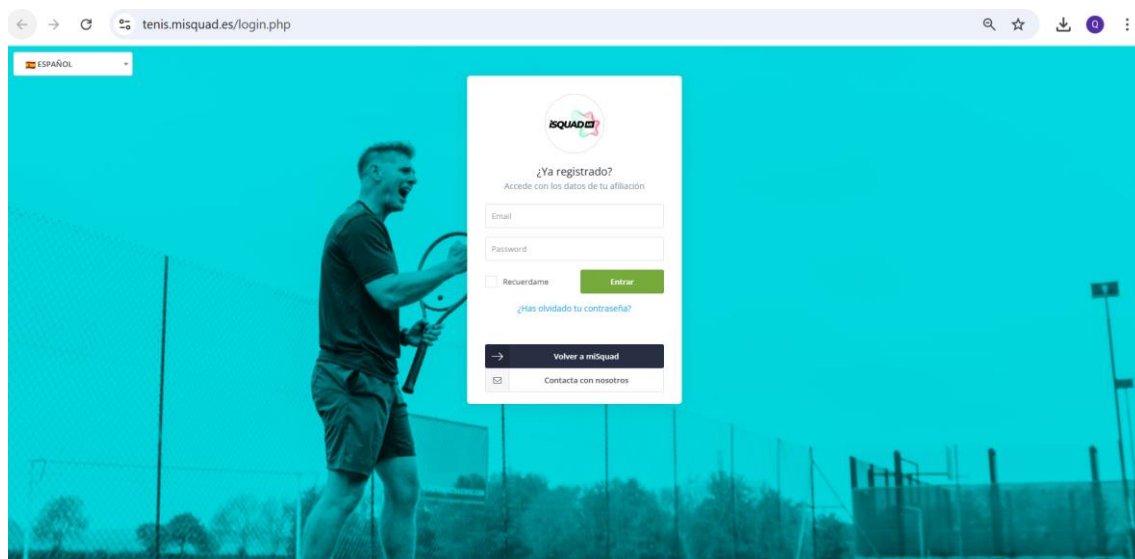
tenis.misquad.es/login.php

ESPAÑOL

iSQUAD

¿Ya registrado?
Accede con los datos de tu afiliación

Email

Password

Recuerdame

Entrar

¿Has olvidado tu contraseña?

Volver a miSquad

Contacta con nosotros